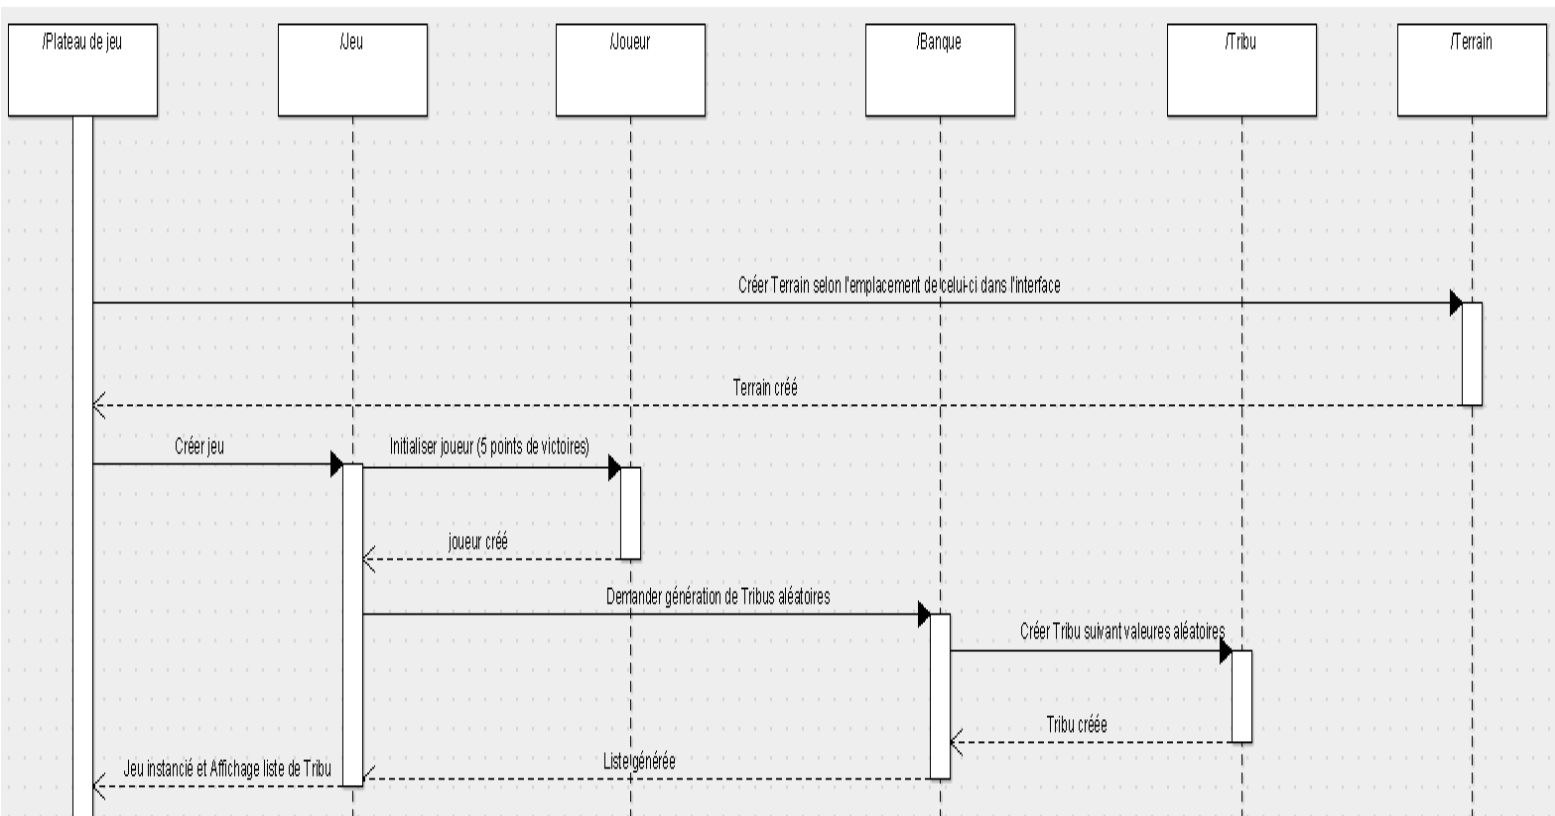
/Plateau de jeu

/Jeu

/Joueur

/Banque

/Tribu

/Terrain

Créer Terrain selon l'emplacement de celui-ci dans l'interface

Terrain créé

Créer jeu

Initialiser joueur (5 points de victoires)

joueur créé

Demander génération de Tribus aléatoires

Créer Tribu suivant valeures aléatoires

Tribu créée

Liste générée

Jeu instancié et Affichage liste de Tribu